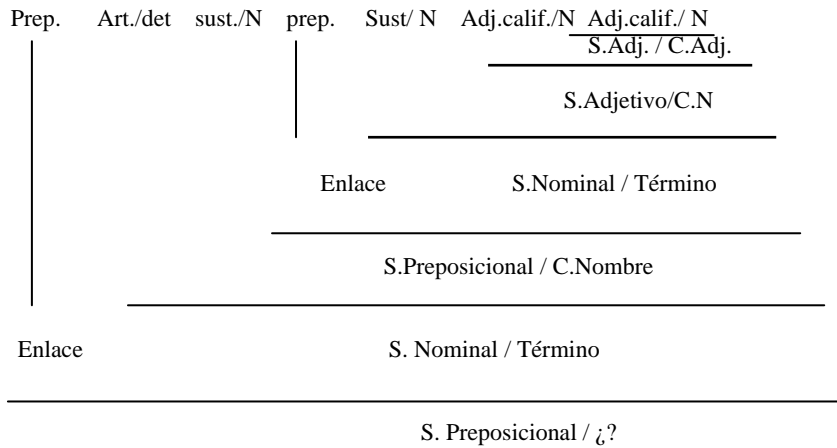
Prep. Art./det sust./N prep. Sust/ N Adj.calif./N Adj.calif./ N

S.Adj. / C.Adj.

S.Adjetivo/C.N

Enlace S.Nominal / Término

S.Preposicional / C.Nombre

Enlace S. Nominal / Término

S. Preposicional / ¿?